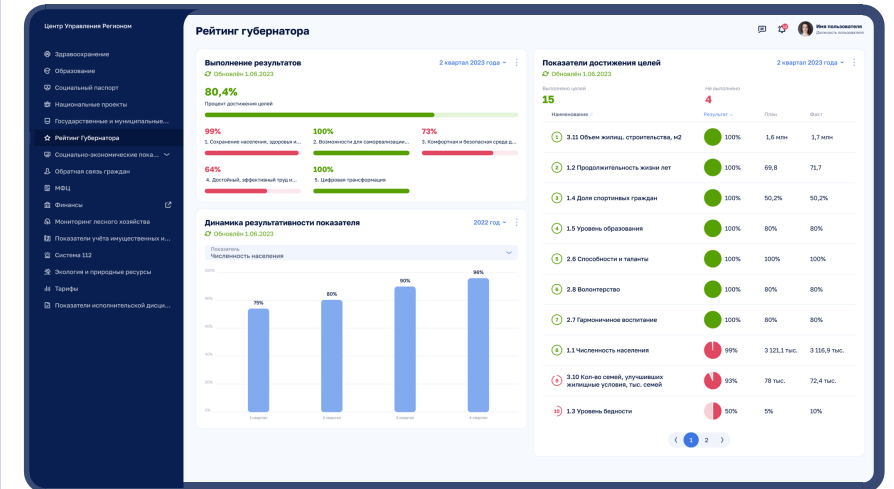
Центр Управления Регионом

Здравоохранение
Образование
Социальный паспорт
Национальные проекты
Государственные и муниципальные...
Рейтинг Губернатора
Социально-экономические показ...
Обратная связь граждан
МФЦ
Финансы
Мониторинг лесного хозяйства
Показатели учёта имущественных и...
Система 112
Экология и природные ресурсы
Тарифы
Показатели исполнительской дисци...

Рейтинг губернатора

Имя пользователя
Должность пользователя

Выполнение результатов
2 квартал 2023 года
Обновлён 1.06.2023
80,4%
Процент достижения целей
99%
1. Сохранение населения, здоровья и...
100%
2. Возможности для самореализации...
73%
3. Комфортная и безопасная среда д...
64%
4. Достойный, эффективный труд и...
100%
5. Цифровая трансформация

Динамика результативности показателя
2022 год
Обновлён 1.06.2023
Показатель
Численность населения
100%
80%
60%
40%
20%
0%
75%
80%
90%
96%
1 квартал
2 квартал
3 квартал
4 квартал

Показатели достижения целей
2 квартал 2023 года
Обновлён 1.06.2023
Выполнено целей
15
Не выполнено
4

| Наименование | Результат | План | Факт |
|---|---|---|---|
| 1 3.11 Объем жилищ. строительства, м2 | 100% | 1,6 млн | 1,7 млн |
| 2 1.2 Продолжительность жизни лет | 100% | 69,8 | 71,7 |
| 3 1.4 Доля спортивных граждан | 100% | 50,2% | 50,2% |
| 4 1.5 Уровень образования | 100% | 80% | 80% |
| 5 2.6 Способности и таланты | 100% | 100% | 100% |
| 6 2.8 Волонтерство | 100% | 80% | 80% |
| 7 2.7 Гармоничное воспитание | 100% | 80% | 80% |
| 8 1.1 Численность населения | 99% | 3 121,1 тыс. | 3 116,9 тыс. |
| 9 3.10 Кол-во семей, улучшивших жилищные условия, тыс. семей | 93% | 78 тыс. | 72,4 тыс. |
| 10 1.3 Уровень бедности | 50% | 5% | 10% |

1 2